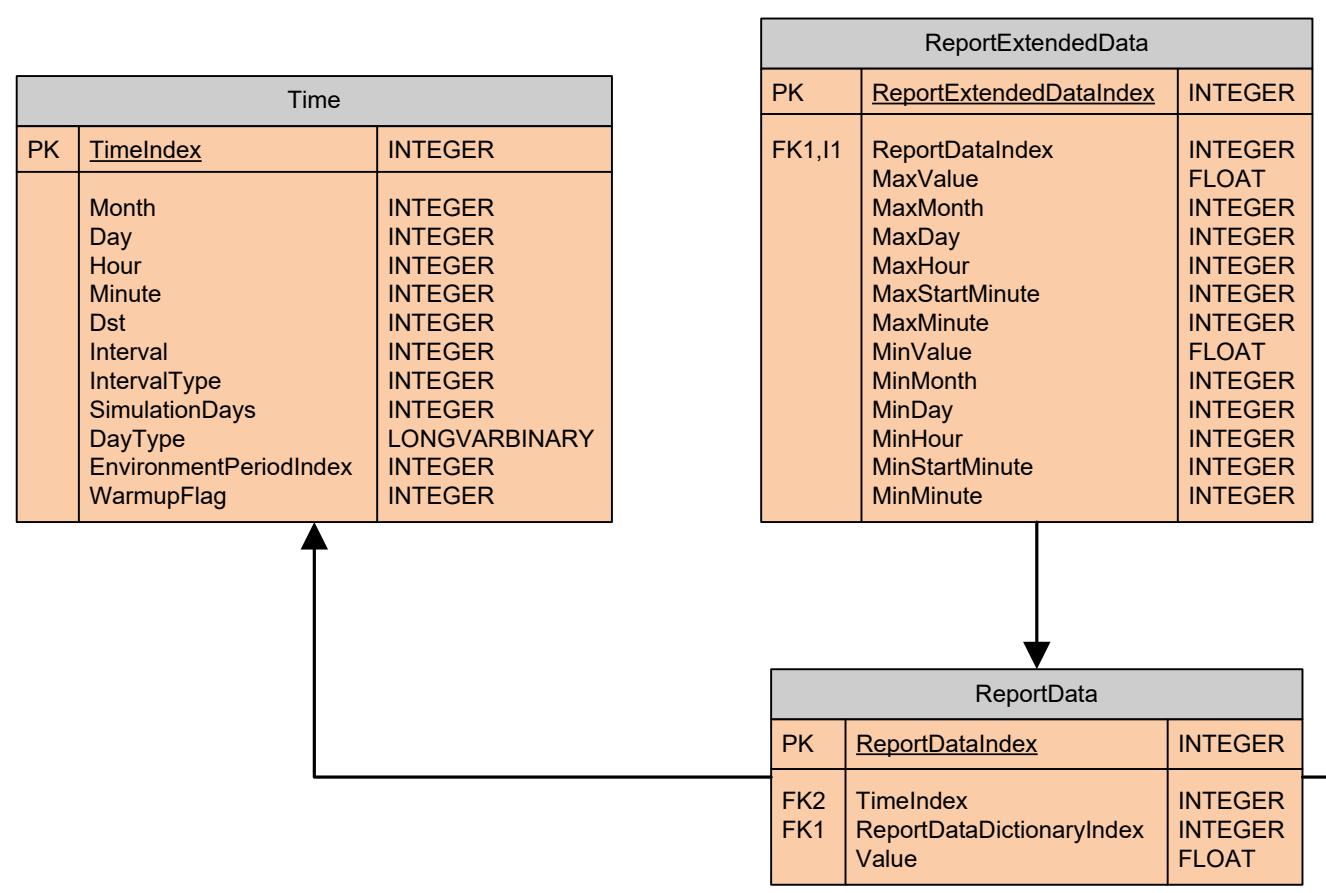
Time

| PK | TimeIndex | INTEGER |
|---|---|---|
| | Month | INTEGER |
| | Day | INTEGER |
| | Hour | INTEGER |
| | Minute | INTEGER |
| | Dst | INTEGER |
| | Interval | INTEGER |
| | IntervalType | INTEGER |
| | SimulationDays | INTEGER |
| | DayType | LONGVARBINARY |
| | EnvironmentPeriodIndex | INTEGER |
| | WarmupFlag | INTEGER |

ReportExtendedData

| PK | ReportExtendedDataIndex | INTEGER |
|---|---|---|
| FK1,I1 | ReportDataIndex | INTEGER |
| | MaxValue | FLOAT |
| | MaxMonth | INTEGER |
| | MaxDay | INTEGER |
| | MaxHour | INTEGER |
| | MaxStartMinute | INTEGER |
| | MaxMinute | INTEGER |
| | MinValue | FLOAT |
| | MinMonth | INTEGER |
| | MinDay | INTEGER |
| | MinHour | INTEGER |
| | MinStartMinute | INTEGER |
| | MinMinute | INTEGER |

ReportData

| PK | ReportDataIndex | INTEGER |
|---|---|---|
| FK2 | TimeIndex | INTEGER |
| FK1 | ReportDataDictionaryIndex | INTEGER |
| | Value | FLOAT |